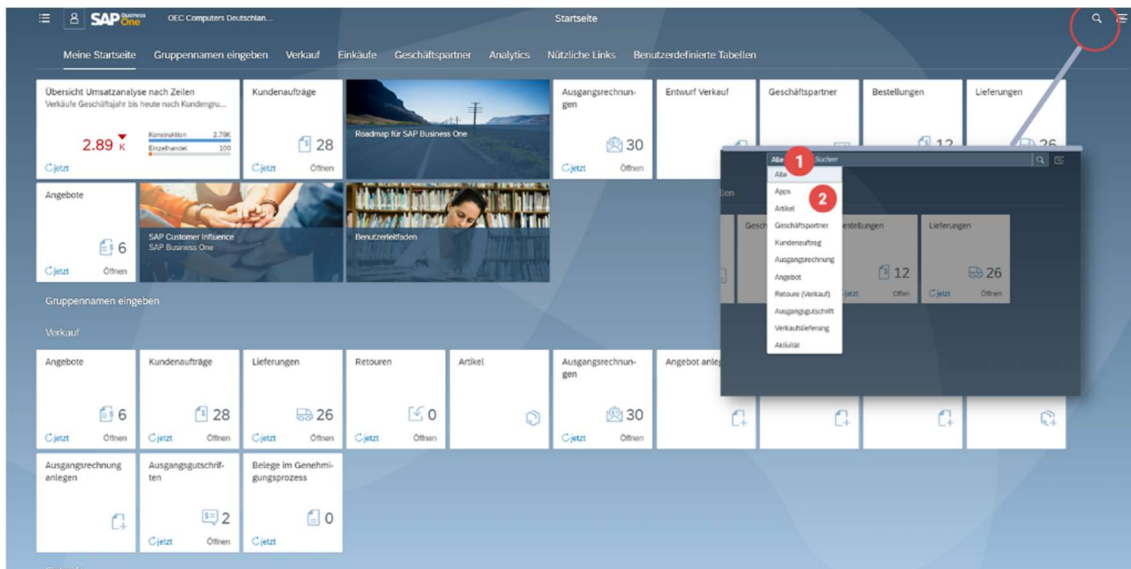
SAP Business One OEC Computers Deutschlan... Startseite

Meine Startseite Gruppennamen eingeben Verkauf Einkäufe Geschäftspartner Analytics Nützliche Links Benutzerdefinierte Tabellen

Übersicht Umsatzanalyse nach Zeilen
Verkäufe Geschäftsjahr bis heute nach Kundengru...
2.89 K
Konstruktion 2.79K
Einzelhandel 100
jetzt

Kundenaufträge
28
jetzt Öffnen

Roadmap für SAP Business One

Ausgangsrechnungen
30
jetzt Öffnen

Entwurf Verkauf

Geschäftspartner

Bestellungen
12

Lieferungen
26

Angebote
6
jetzt Öffnen

SAP Customer Influence
SAP Business One

Benutzerleitfaden

Gruppennamen eingeben

Verkauf

Angebote
6
jetzt Öffnen

Kundenaufträge
28
jetzt Öffnen

Lieferungen
26
jetzt Öffnen

Retouren
0
jetzt Öffnen

Artikel

Ausgangsrechnungen
30
jetzt Öffnen

Angebot anleg

Ausgangsrechnung anlegen

Ausgangsgutschriften
2
jetzt Öffnen

Belege im Genehmigungsprozess
0
jetzt

Alle Suchen
1
2
Alle
Apps
Artikel
Geschäftspartner
Kundenauftrag
Ausgangsrechnung
Angebot
Retoure (Verkauf)
Ausgangsgutschrift
Verkaufslieferung
Aktivität

len
Gesch
estellungen
12
jetzt Öffnen
Lieferungen
26
jetzt Öffnen